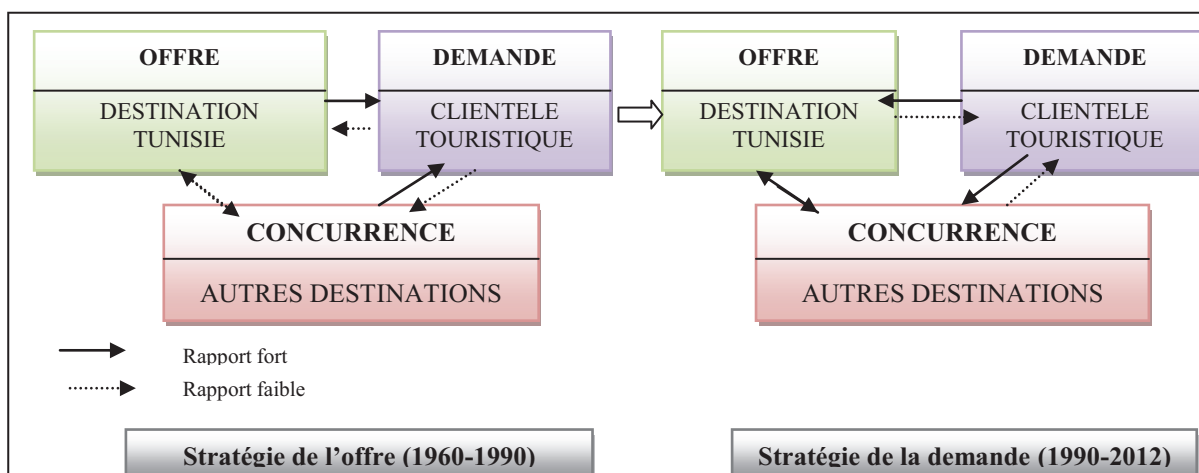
OFFRE

DESTINATION TUNISIE

DEMANDE

CLIENTELE TOURISTIQUE

CONCURRENCE

AUTRES DESTINATIONS

OFFRE

DESTINATION TUNISIE

DEMANDE

CLIENTELE TOURISTIQUE

CONCURRENCE

AUTRES DESTINATIONS

Rapport fort

Rapport faible

Stratégie de l'offre (1960-1990)

Stratégie de la demande (1990-2012)